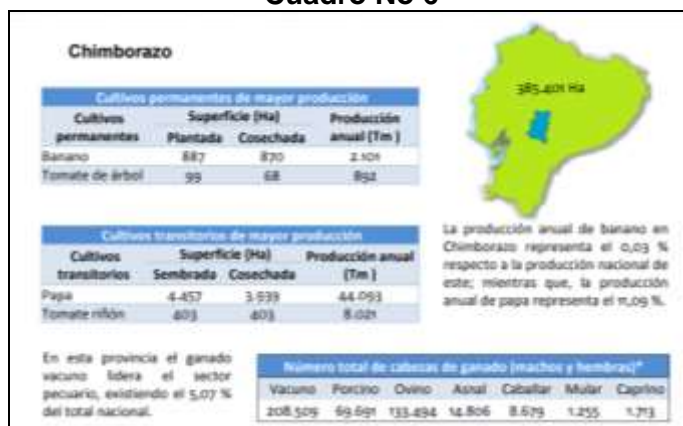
Cuadro No 6

Chimborazo

385.401 Ha

| Cultivos permanentes de mayor producción | | | |
|---|---|---|---|
| Cultivos permanentes | Superficie (Ha) Plantada | Superficie (Ha) Cosechada | Producción anual (Tm) |
| Banano | 887 | 870 | 2.101 |
| Tomate de árbol | 99 | 68 | 892 |

| Cultivos transitorios de mayor producción | | | |
|---|---|---|---|
| Cultivos transitorios | Superficie (Ha) Sembrada | Superficie (Ha) Cosechada | Producción anual (Tm) |
| Papa | 4.457 | 3.939 | 44.093 |
| Tomate riñón | 403 | 403 | 8.021 |

La producción anual de banano en Chimborazo representa el 0,03 % respecto a la producción nacional de este; mientras que, la producción anual de papa representa el 11,09 %.

En esta provincia el ganado vacuno lidera el sector pecuario, existiendo el 5,07 % del total nacional.

| Número total de cabezas de ganado (machos y hembras)* | | | | | | |
|---|---|---|---|---|---|---|
| Vacuno | Porcino | Ovino | Asnal | Caballar | Mular | Caprino |
| 208.509 | 69.691 | 133.494 | 14.806 | 8.679 | 1.255 | 1.713 |